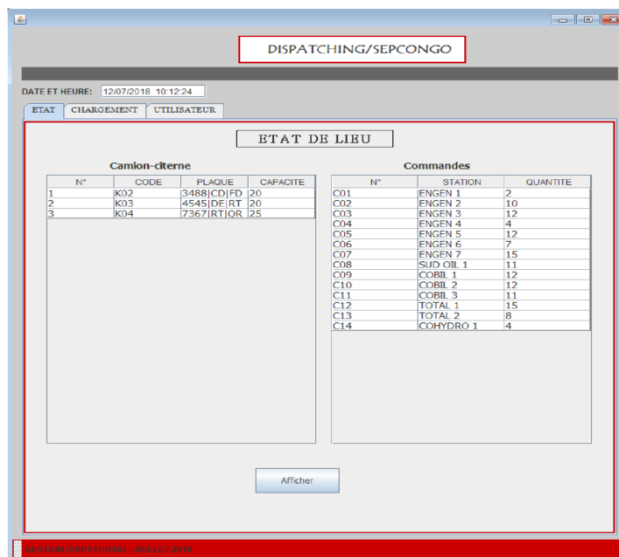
DISPATCHING/SEPCONGO

DATE ET HEURE: 12/07/2018 10:12:24

ETAT | CHARGEMENT | UTILISATEUR

ETAT DE LIEU

Camion-citerne

| N° | CODE | PLAQUE | CAPACITE |
|---|---|---|---|
| 1 | K02 | 3488\|CD\|FD | 20 |
| 2 | K03 | 4545\|DE\|RT | 20 |
| 3 | K04 | 7367\|RT\|QR | 25 |

Commandes

| N° | STATION | QUANTITE |
|---|---|---|
| C01 | ENGEN 1 | 2 |
| C02 | ENGEN 2 | 10 |
| C03 | ENGEN 3 | 12 |
| C04 | ENGEN 4 | 4 |
| C05 | ENGEN 5 | 12 |
| C06 | ENGEN 6 | 7 |
| C07 | ENGEN 7 | 15 |
| C08 | SUD OIL 1 | 11 |
| C09 | COBIL 1 | 12 |
| C10 | COBIL 2 | 12 |
| C11 | COBIL 3 | 11 |
| C12 | TOTAL 1 | 15 |
| C13 | TOTAL 2 | 8 |
| C14 | COHYDRO 1 | 4 |

Afficher

GESTION DISPATCHING - JUILLET 2018